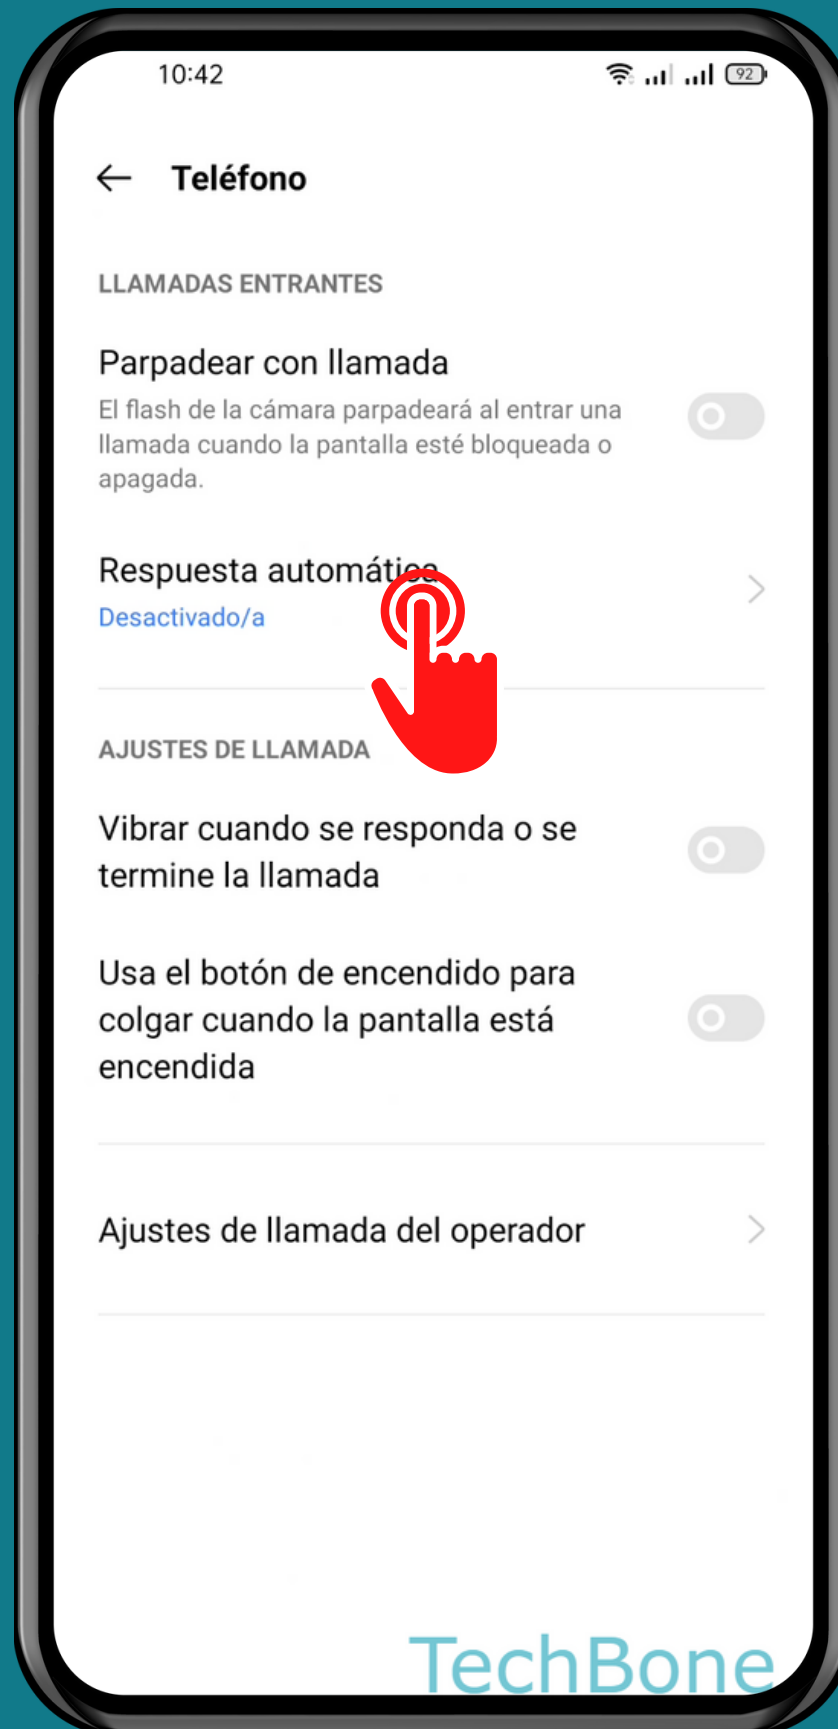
10:42

92

Teléfono

LLAMADAS ENTRANTES

Parpadear con llamada

El flash de la cámara parpadeará al entrar una llamada cuando la pantalla esté bloqueada o apagada.

Respuesta automátic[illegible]

Desactivado/a

AJUSTES DE LLAMADA

Vibrar cuando se responda o se termine la llamada

Usa el botón de encendido para colgar cuando la pantalla está encendida

Ajustes de llamada del operador

TechBone